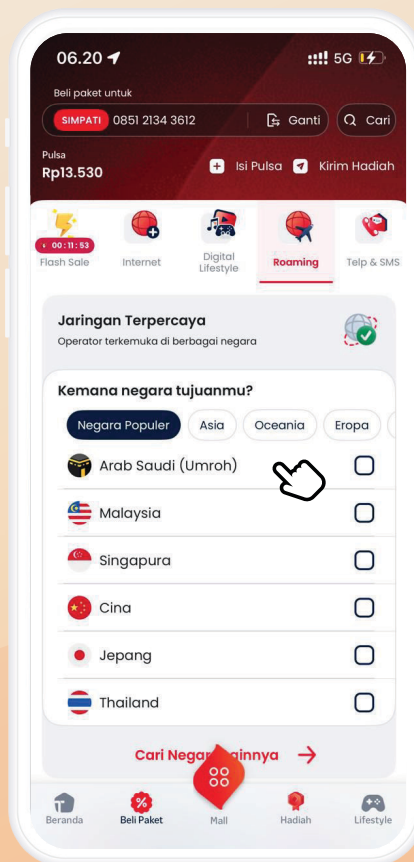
06.20
5G

Beli paket untuk
SIMPATI 0851 2134 3612
Ganti
Cari

Pulsa
Rp13.530
Isi Pulsa
Kirim Hadiah

00:11:53
Flash Sale
Internet
Digital Lifestyle
Roaming
Telp & SMS

Jaringan Terpercaya
Operator terkemuka di berbagai negara

Kemana negara tujuanmu?
Negara Populer
Asia
Oceania
Eropa

Arab Saudi (Umroh)
Malaysia
Singapura
Cina
Jepang
Thailand

Cari Negar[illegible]innya

Beranda
Beli Paket
Mall
Hadiah
Lifestyle